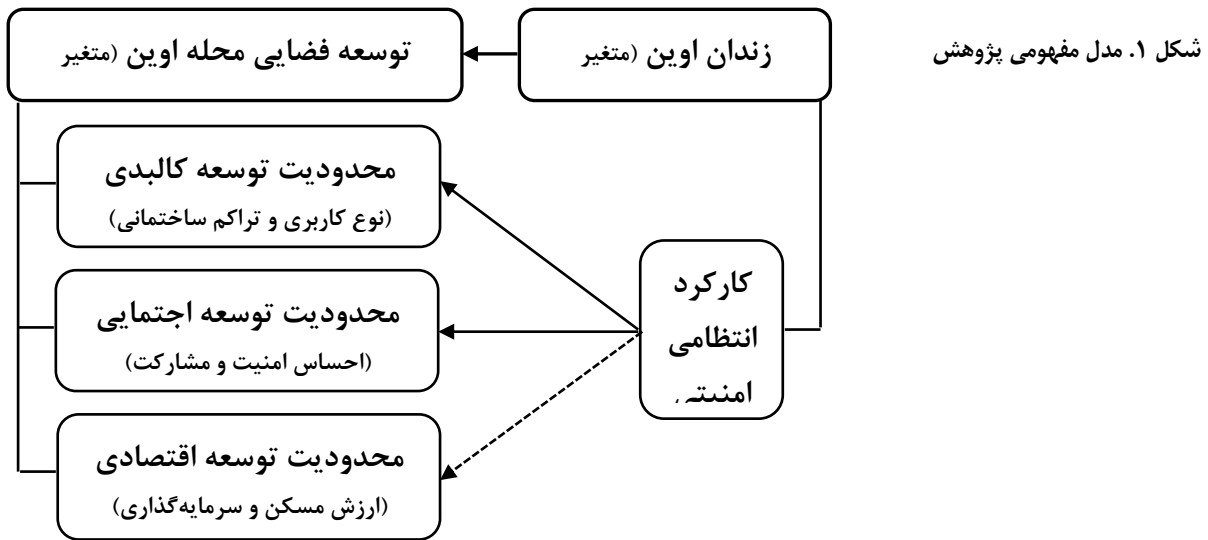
شکل ۱. مدل مفهومی پژوهش

زندان اوین (متغیر

توسعه فضایی محله اوین (متغیر

محدودیت توسعه کالبدی
(نوع کاربری و تراکم ساختمانی)

محدودیت توسعه اجتماعی
(احساس امنیت و مشارکت)

محدودیت توسعه اقتصادی
(ارزش مسکن و سرمایه‌گذاری)

کارکرد انتظامی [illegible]